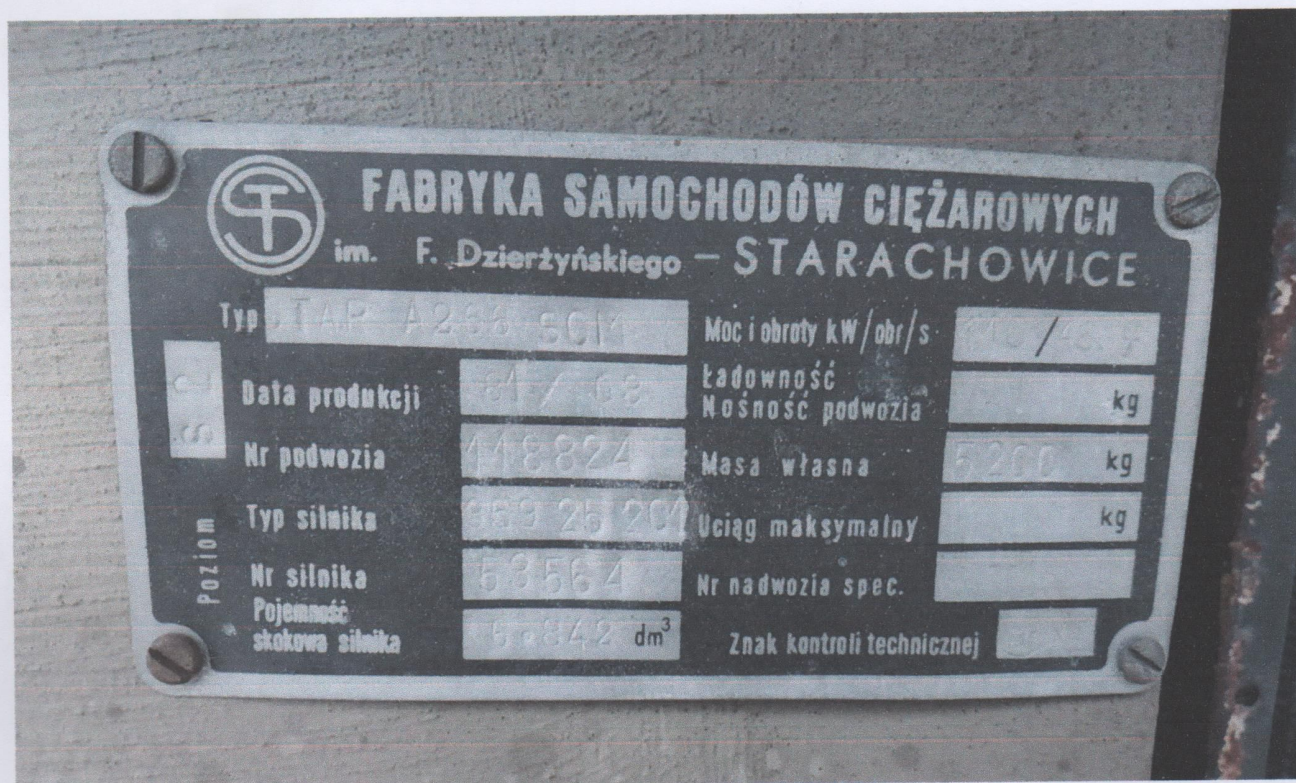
FABRYKA SAMOCHODÓW CIĘŻAROWYCH
im. F. Dzierżyńskiego – STARACHOWICE

Typ STAR A266 SCM

Data produkcji 01 / 68

Nr podwozia 118824

Typ silnika 359 25 201

Nr silnika 53564

Pojemność skokowa silnika 6,842 $dm^3$

Poziom

Moc i obroty kW/obr/s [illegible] / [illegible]

Ładowność
Nośność podwozia kg

Masa własna 5200 kg

Uciąg maksymalny kg

Nr nadwozia spec.

Znak kontroli technicznej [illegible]